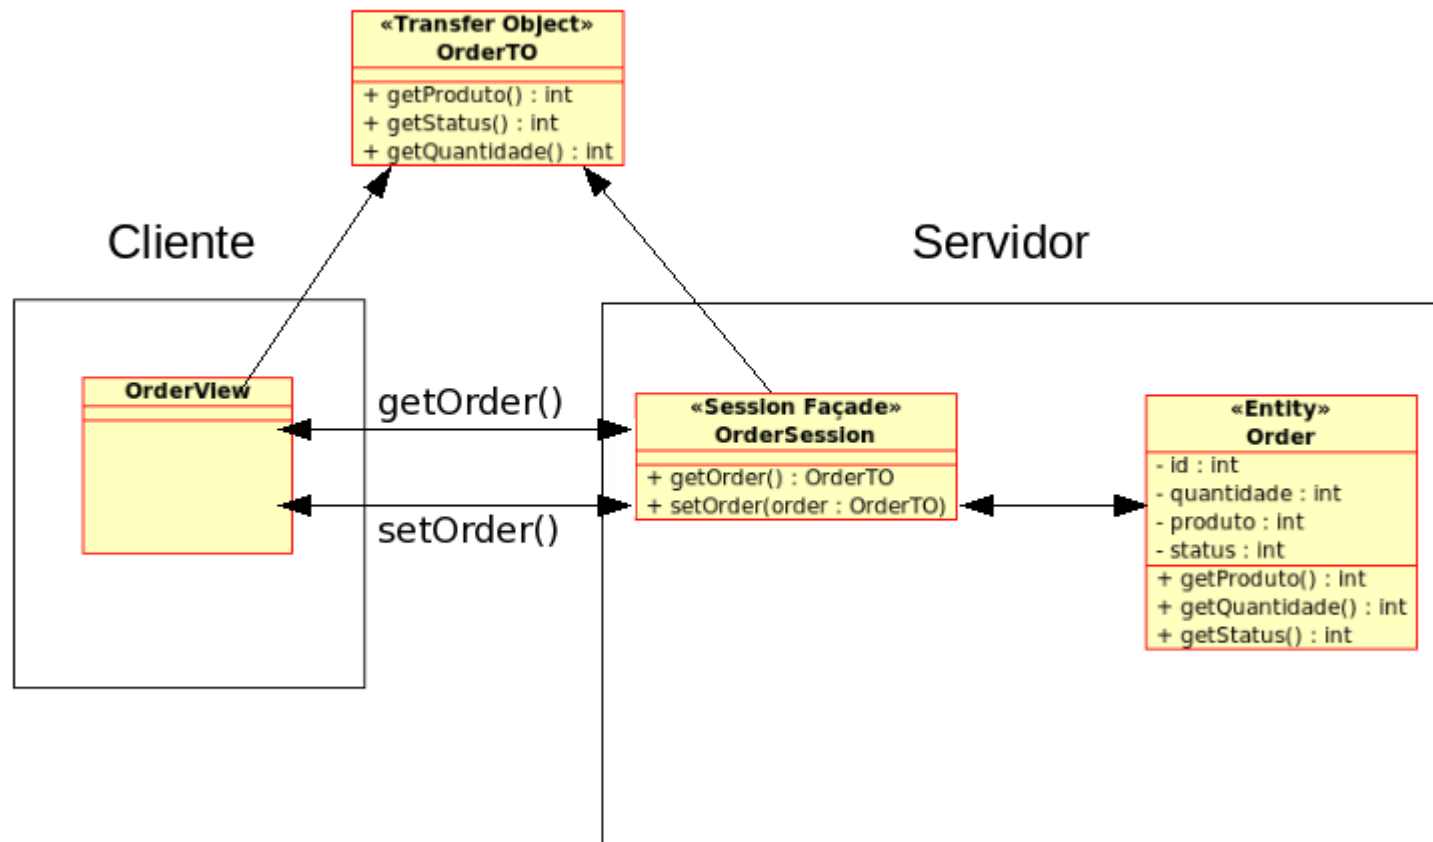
«Transfer Object»
OrderTO

+ getProduto() : int
+ getStatus() : int
+ getQuantidade() : int

Cliente

Servidor

OrderView

getOrder()

setOrder()

«Session Façade»
OrderSession

+ getOrder() : OrderTO
+ setOrder(order : OrderTO)

«Entity»
Order

- id : int
- quantidade : int
- produto : int
- status : int

+ getProduto() : int
+ getQuantidade() : int
+ getStatus() : int